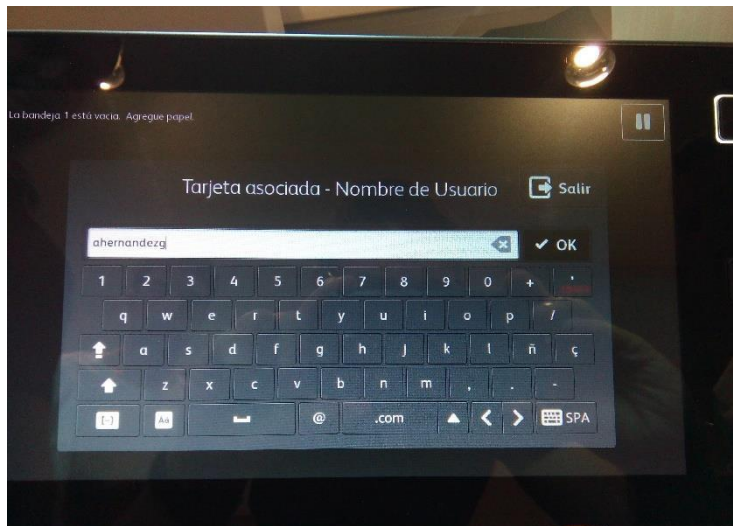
La bandeja 1 está vacía. Agregue papel.

Tarjeta asociada - Nombre de Usuario

Salir

ahernandezg

OK

1 2 3 4 5 6 7 8 9 0 + '

q w e r t y u i o p /

a s d f g h j k l ñ ç

z x c v b n m , . -

Aa @ .com SPA